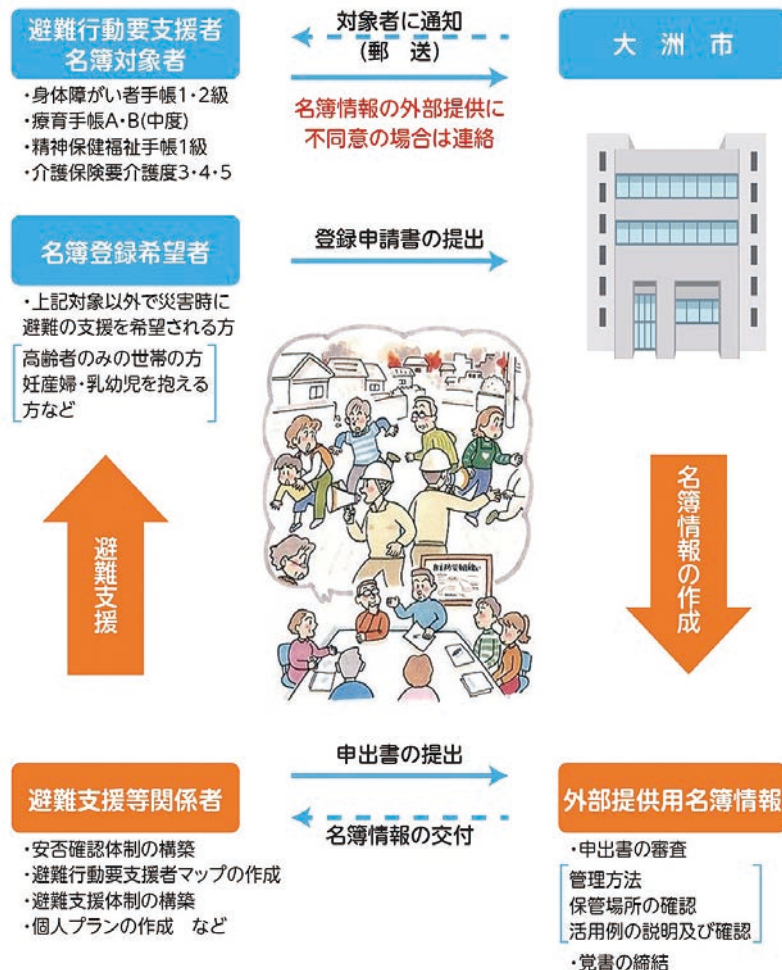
避難行動要支援者
名簿対象者

対象者に通知
(郵　送)

大　洲　市

名簿情報の外部提供に
不同意の場合は連絡

・身体障がい者手帳1・2級
・療育手帳A・B(中度)
・精神保健福祉手帳1級
・介護保険要介護度3・4・5

名簿登録希望者

登録申請書の提出

・上記対象以外で災害時に避難の支援を希望される方

高齢者のみの世帯の方
妊産婦・乳幼児を抱える方など

避難支援

名簿情報の作成

申出書の提出

避難支援等関係者

名簿情報の交付

外部提供用名簿情報

・安否確認体制の構築
・避難行動要支援者マップの作成
・避難支援体制の構築
・個人プランの作成　など

・申出書の審査

管理方法
保管場所の確認
活用例の説明及び確認

・覚書の締結